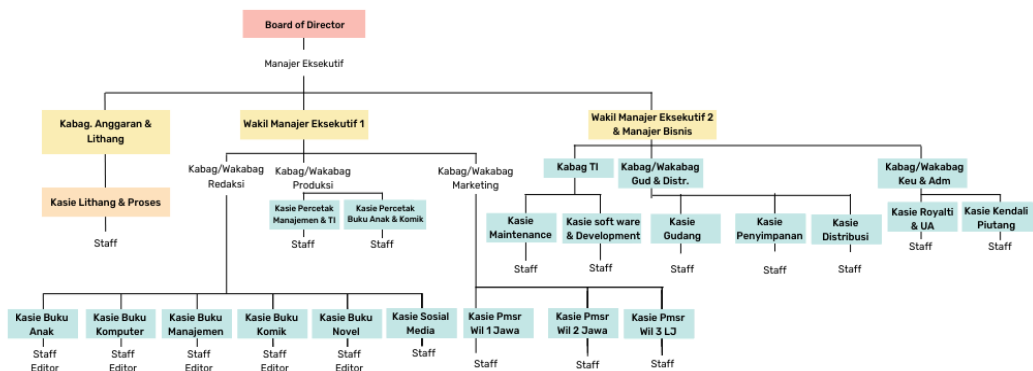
Board of Director

Manajer Eksekutif

Kabag. Anggaran & Lithang

Kasie Lithang & Proses

Staff

Wakil Manajer Eksekutif 1

Kabag/Wakabag Redaksi

Kabag/Wakabag Produksi

Kasie Percetak Manajemen & TI

Staff

Kasie Percetak Buku Anak & Komik

Staff

Kabag/Wakabag Marketing

Wakil Manajer Eksekutif 2 & Manajer Bisnis

Kabag TI

Kasie Maintenance

Staff

Kasie soft ware & Development

Staff

Kabag/Wakabag Gud & Distr.

Kasie Gudang

Staff

Kasie Penyimpanan

Staff

Kasie Distribusi

Staff

Kabag/Wakabag Keu & Adm

Kasie Royalti & UA

Staff

Kasie Kendali Piutang

Staff

Kasie Buku Anak

Staff

Editor

Kasie Buku Komputer

Staff

Editor

Kasie Buku Manajemen

Staff

Editor

Kasie Buku Komik

Staff

Editor

Kasie Buku Novel

Staff

Editor

Kasie Sosial Media

Staff

Kasie Pmsr Wil 1 Jawa

Staff

Kasie Pmsr Wil 2 Jawa

Staff

Kasie Pmsr Wil 3 LJ

Staff